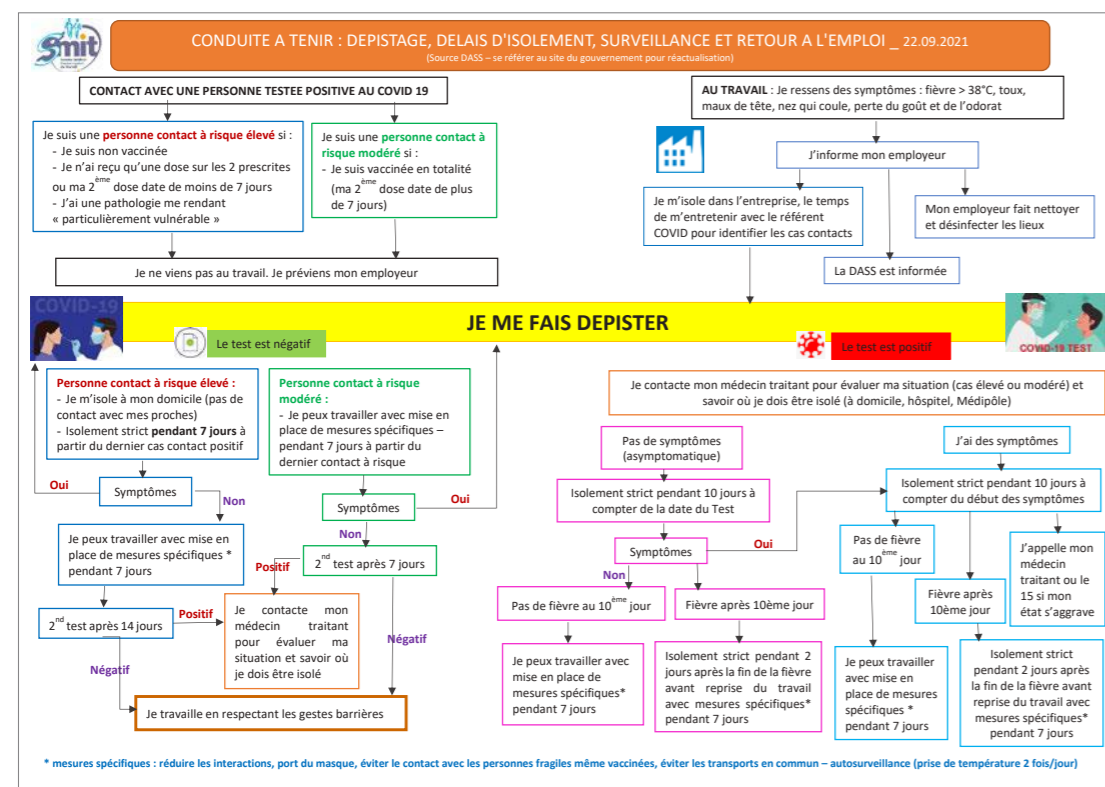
Smit

CONDUITE A TENIR : DEPISTAGE, DELAIS D'ISOLEMENT, SURVEILLANCE ET RETOUR A L'EMPLOI _ 22.09.2021
(Source DASS – se référer au site du gouvernement pour réactualisation)

CONTACT AVEC UNE PERSONNE TESTEE POSITIVE AU COVID 19

Je suis une personne contact à risque élevé si :
- Je suis non vaccinée
- Je n'ai reçu qu'une dose sur les 2 prescrites ou ma 2ème dose date de moins de 7 jours
- J'ai une pathologie me rendant « particulièrement vulnérable »

Je suis une personne contact à risque modéré si :
- Je suis vaccinée en totalité (ma 2ème dose date de plus de 7 jours)

Je ne viens pas au travail. Je préviens mon employeur

AU TRAVAIL : Je ressens des symptômes : fièvre > 38°C, toux, maux de tête, nez qui coule, perte du goût et de l'odorat

J'informe mon employeur

Je m'isole dans l'entreprise, le temps de m'entretenir avec le référent COVID pour identifier les cas contacts

Mon employeur fait nettoyer et désinfecter les lieux

La DASS est informée

COVID-19

JE ME FAIS DEPISTER

Le test est négatif

Le test est positif

COVID-19 TEST

Personne contact à risque élevé :
- Je m'isole à mon domicile (pas de contact avec mes proches)
- Isolement strict pendant 7 jours à partir du dernier cas contact positif

Personne contact à risque modéré :
- Je peux travailler avec mise en place de mesures spécifiques – pendant 7 jours à partir du dernier contact à risque

Oui
Symptômes
Non

Symptômes
Oui
Non

Je peux travailler avec mise en place de mesures spécifiques * pendant 7 jours

2nd test après 7 jours
Positif

2nd test après 14 jours
Positif

Je contacte mon médecin traitant pour évaluer ma situation et savoir où je dois être isolé

Négatif
Négatif

Je travaille en respectant les gestes barrières

Je contacte mon médecin traitant pour évaluer ma situation (cas élevé ou modéré) et savoir où je dois être isolé (à domicile, hôspitel, Médipôle)

Pas de symptômes (asymptomatique)

J'ai des symptômes

Isolement strict pendant 10 jours à compter de la date du Test

Isolement strict pendant 10 jours à compter du début des symptômes

Symptômes
Oui
Non

Pas de fièvre au 10ème jour

Fièvre après 10ème jour

Pas de fièvre au 10ème jour

Fièvre après 10ème jour

J'appelle mon médecin traitant ou le 15 si mon état s'aggrave

Je peux travailler avec mise en place de mesures spécifiques* pendant 7 jours

Isolement strict pendant 2 jours après la fin de la fièvre avant reprise du travail avec mesures spécifiques* pendant 7 jours

Je peux travailler avec mise en place de mesures spécifiques * pendant 7 jours

Isolement strict pendant 2 jours après la fin de la fièvre avant reprise du travail avec mesures spécifiques* pendant 7 jours

* mesures spécifiques : réduire les interactions, port du masque, éviter le contact avec les personnes fragiles même vaccinées, éviter les transports en commun – autosurveillance (prise de température 2 fois/jour)